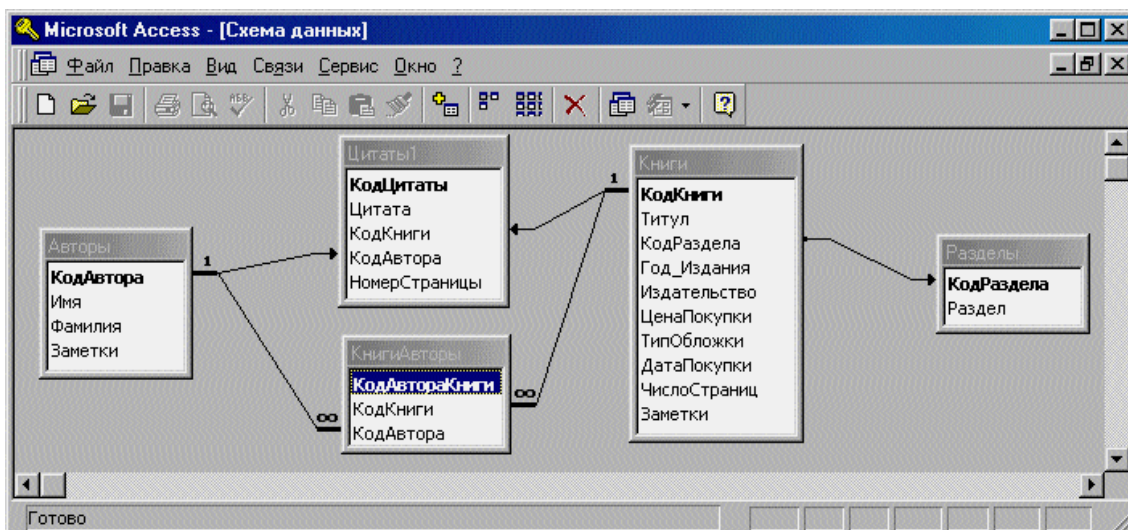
Microsoft Access - [Схема данных]

Файл Правка Вид Связи Сервис Окно ?

Цитаты1
КодЦитаты
Цитата
КодКниги
КодАвтора
НомерСтраницы

Книги
КодКниги
Титул
КодРаздела
Год_Издания
Издательство
ЦенаПокупки
ТипОбложки
ДатаПокупки
ЧислоСтраниц
Заметки

Авторы
КодАвтора
Имя
Фамилия
Заметки

1

1

КнигиАвторы
КодАвтораКниги
КодКниги
КодАвтора

∞

∞

Разделы
КодРаздела
Раздел

Готово